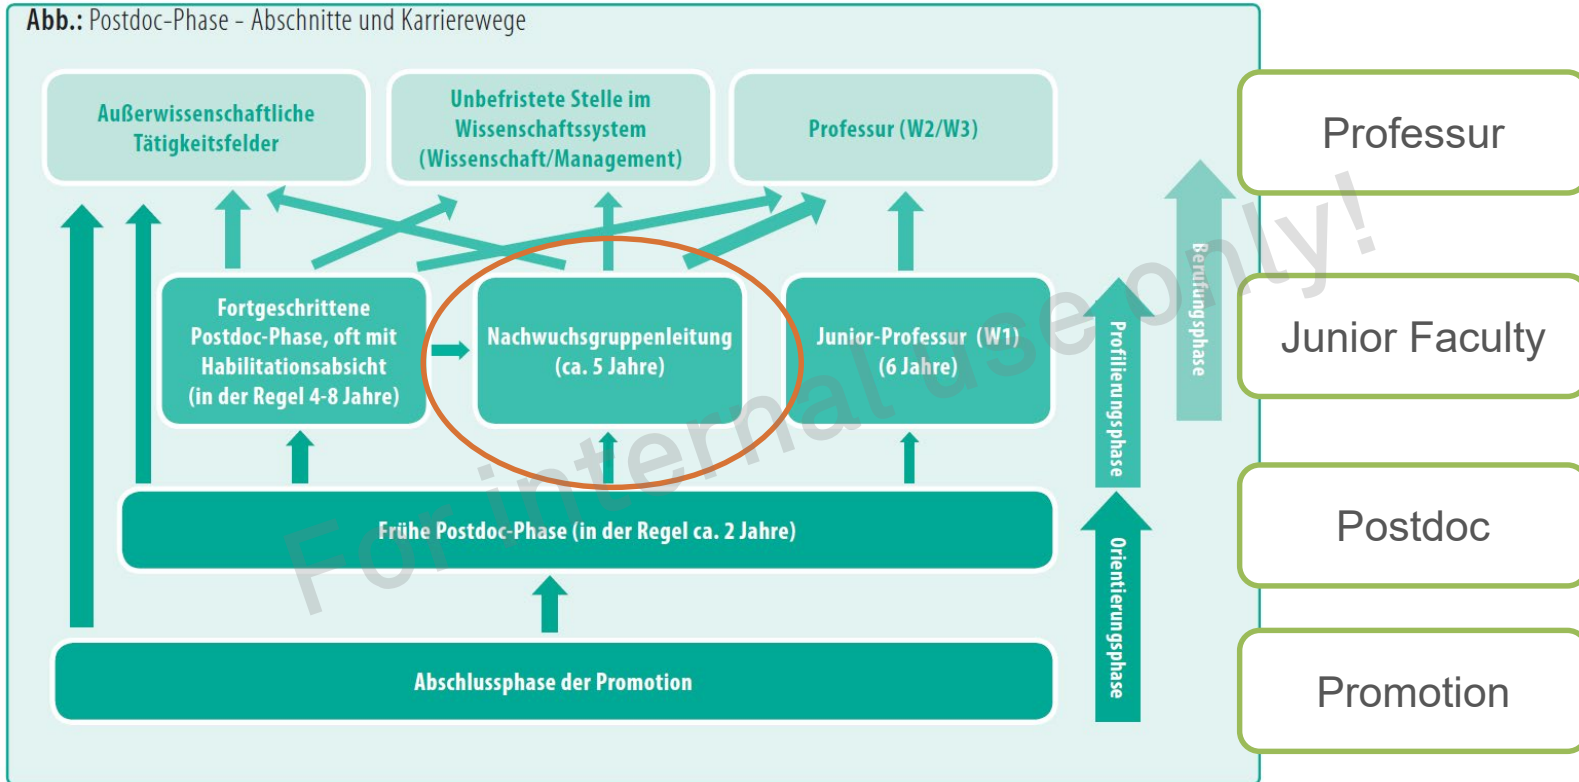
Abb.: Postdoc-Phase - Abschnitte und Karrierewege

Außerwissenschaftliche Tätigkeitsfelder

Unbefristete Stelle im Wissenschaftssystem (Wissenschaft/Management)

Professur (W2/W3)

Fortgeschrittene Postdoc-Phase, oft mit Habilitationsabsicht (in der Regel 4-8 Jahre)

Nachwuchsgruppenleitung (ca. 5 Jahre)

Junior-Professur (W1) (6 Jahre)

Frühe Postdoc-Phase (in der Regel ca. 2 Jahre)

Abschlussphase der Promotion

Berufungsphase

Profilierungsphase

Orientierungsphase

For internal use only!

Professur

Junior Faculty

Postdoc

Promotion